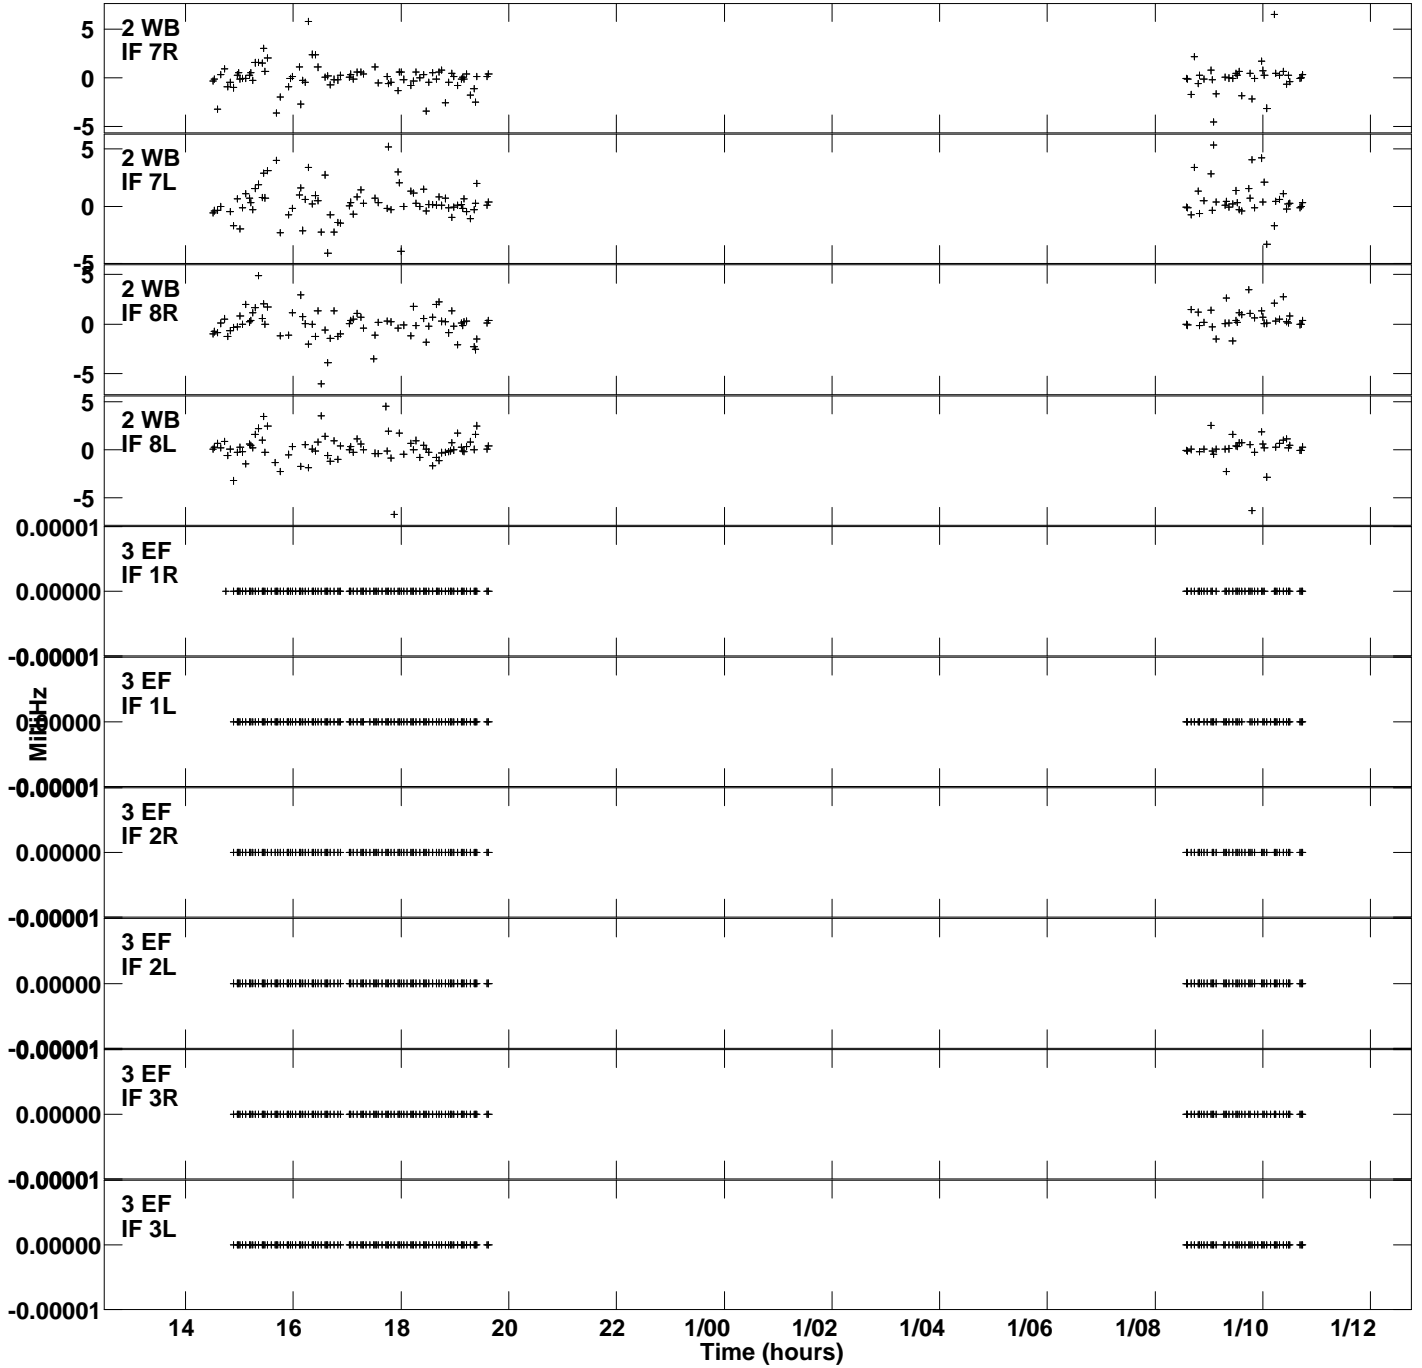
5
0
-5
2 WB
IF 7R

5
0
-5
2 WB
IF 7L

5
0
-5
2 WB
IF 8R

5
0
-5
2 WB
IF 8L

0.00001
0.00000
-0.00001
3 EF
IF 1R

0.00000
-0.00001
3 EF
IF 1L

0.00000
-0.00001
3 EF
IF 2R

0.00000
-0.00001
3 EF
IF 2L

0.00000
-0.00001
3 EF
IF 3R

0.00000
-0.00001
3 EF
IF 3L

MilliHz

14 16 18 20 22 1/00 1/02 1/04 1/06 1/08 1/10 1/12
Time (hours)